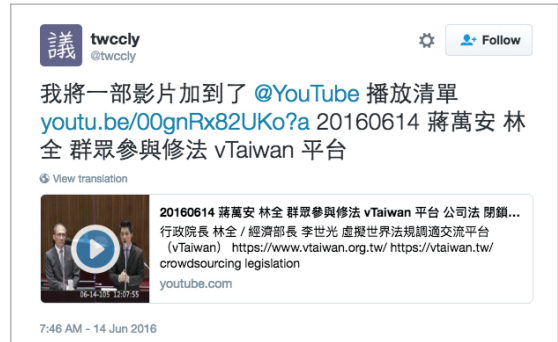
議

twccly
@twccly

Follow

我將一部影片加到了 @YouTube 播放清單 youtu.be/00gnRx82UKo?a 20160614 蔣萬安 林全 群眾參與修法 vTaiwan 平台

View translation

20160614 蔣萬安 林全 群眾參與修法 vTaiwan 平台 公司法 閉鎖...
行政院長 林全 / 經濟部長 李世光 虛擬世界法規調適交流平台（vTaiwan） https://www.vtaiwan.org.tw/ https://vtaiwan.tw/ crowdsourcing legislation
youtube.com

06-14-105 12:07:55

7:46 AM - 14 Jun 2016